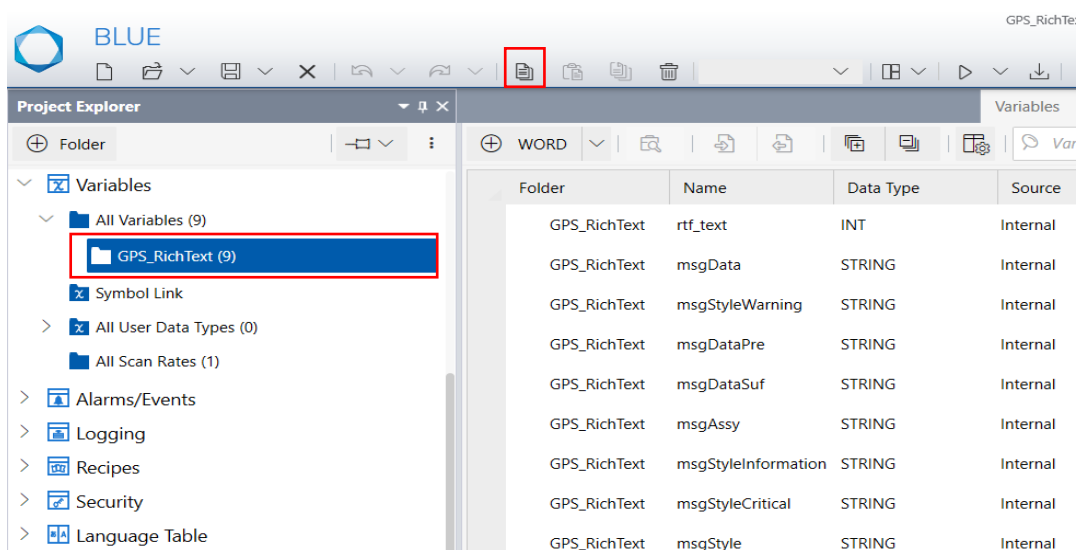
BLUE

GPS_RichTe

Project Explorer

Folder

Variables

All Variables (9)

GPS_RichText (9)

Symbol Link

All User Data Types (0)

All Scan Rates (1)

Alarms/Events

Logging

Recipes

Security

Language Table

Variables

WORD

Var

| Folder | Name | Data Type | Source |
|---|---|---|---|
| GPS_RichText | rtf_text | INT | Internal |
| GPS_RichText | msgData | STRING | Internal |
| GPS_RichText | msgStyleWarning | STRING | Internal |
| GPS_RichText | msgDataPre | STRING | Internal |
| GPS_RichText | msgDataSuf | STRING | Internal |
| GPS_RichText | msgAssy | STRING | Internal |
| GPS_RichText | msgStyleInformation | STRING | Internal |
| GPS_RichText | msgStyleCritical | STRING | Internal |
| GPS_RichText | msgStyle | STRING | Internal |